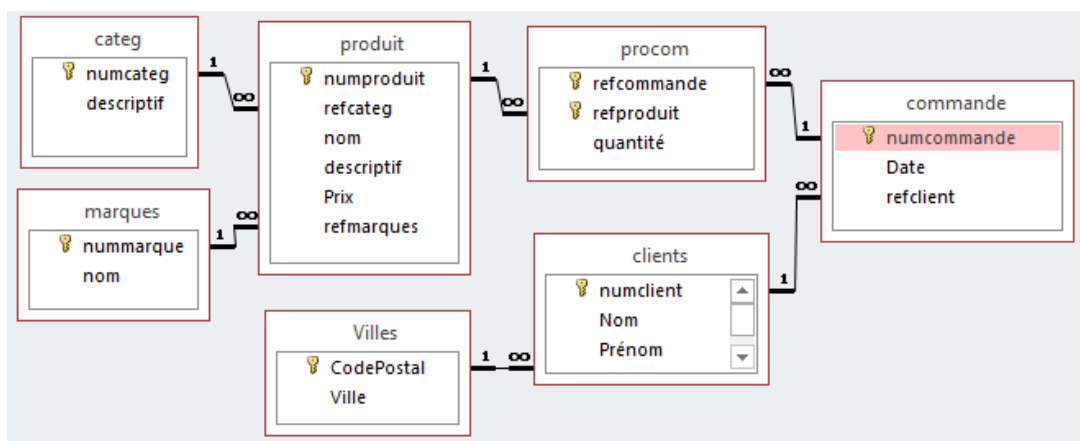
categ
numcateg
descriptif

1
∞

produit
numproduit
refcateg
nom
descriptif
Prix
refmarques

1
∞

procom
refcommande
refproduit
quantité

∞
1

commande
numcommande
Date
refclient

marques
nummarque
nom

1
∞

∞
1

clients
numclient
Nom
Prénom

Villes
CodePostal
Ville

1
∞